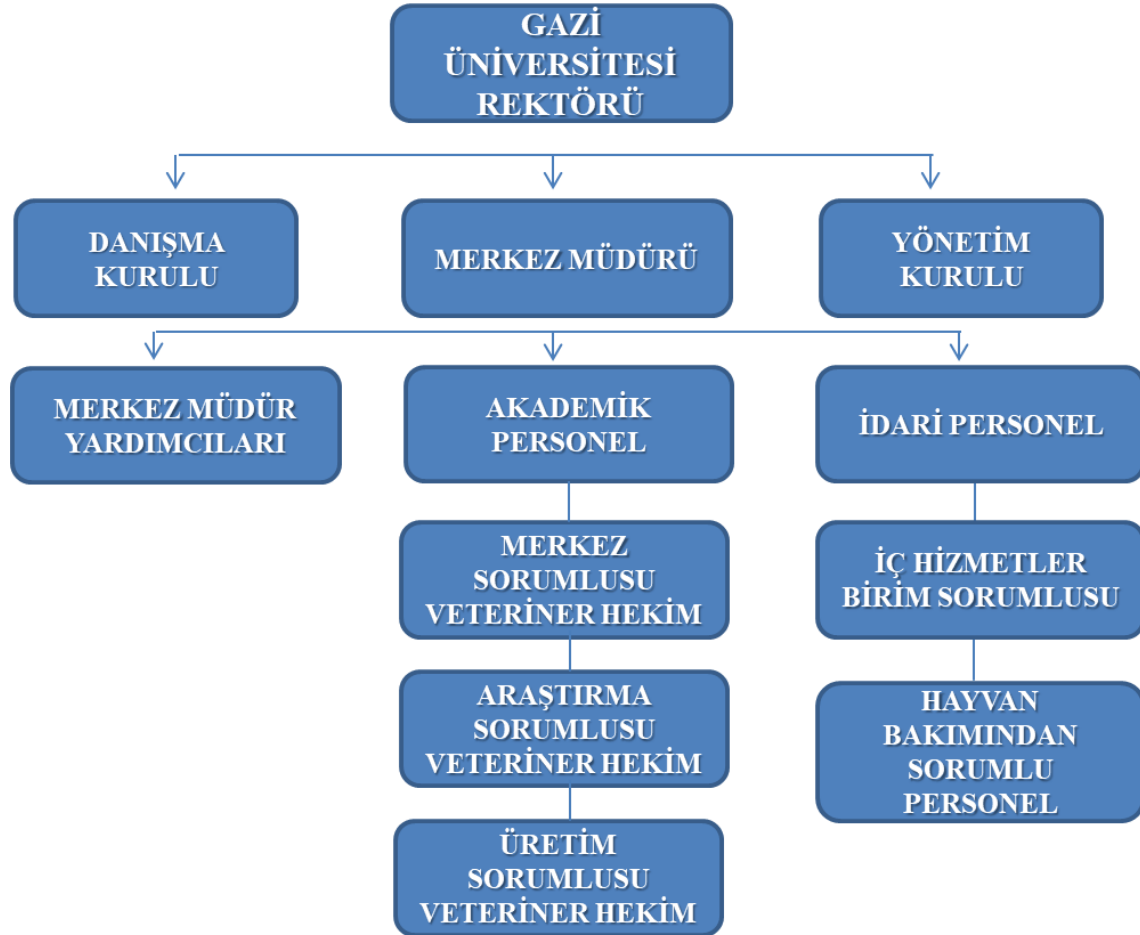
GAZİ ÜNİVERSİTESİ REKTÖRÜ

DANIŞMA KURULU

MERKEZ MÜDÜRÜ

YÖNETİM KURULU

MERKEZ MÜDÜR YARDIMCILARI

AKADEMİK PERSONEL

İDARİ PERSONEL

MERKEZ SORUMLUSU VETERİNER HEKİM

ARAŞTIRMA SORUMLUSU VETERİNER HEKİM

ÜRETİM SORUMLUSU VETERİNER HEKİM

İÇ HİZMETLER BİRİM SORUMLUSU

HAYVAN BAKIMINDAN SORUMLU PERSONEL